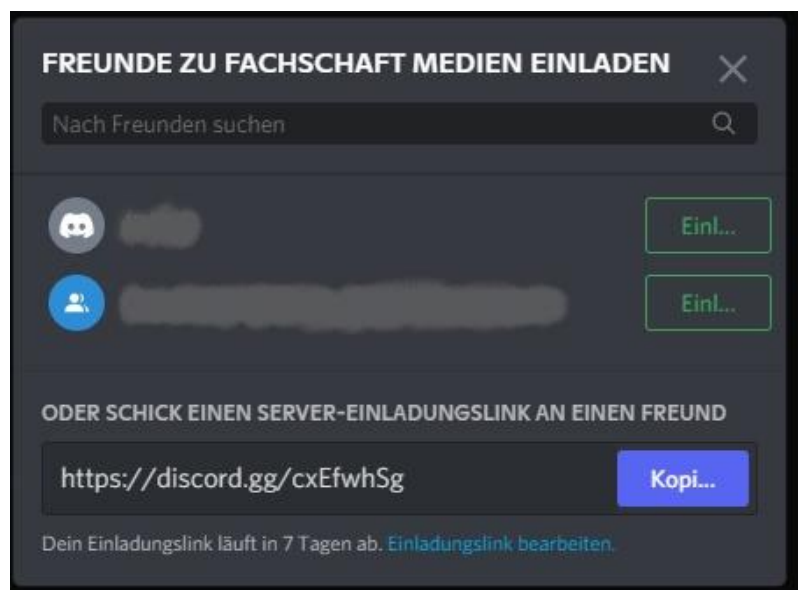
FREUNDE ZU FACHSCHAFT MEDIEN EINLADEN

Nach Freunden suchen

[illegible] Einl...

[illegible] Einl...

ODER SCHICK EINEN SERVER-EINLADUNGSLINK AN EINEN FREUND

https://discord.gg/cxEfwhSg Kopi...

Dein Einladungslink läuft in 7 Tagen ab. Einladungslink bearbeiten.